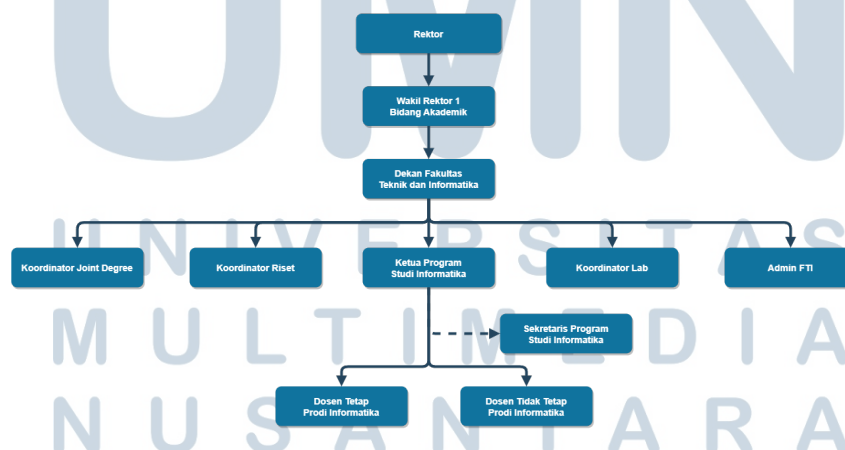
UMN
UNIVERSITAS
MULTIMEDIA
NUSANTARA

Rektor

Wakil Rektor 1
Bidang Akademik

Dekan Fakultas
Teknik dan Informatika

Koordinator Joint Degree

Koordinator Riset

Ketua Program
Studi Informatika

Koordinator Lab

Admin FTI

Sekretaris Program
Studi Informatika

Dosen Tetap
Prodi Informatika

Dosen Tidak Tetap
Prodi Informatika